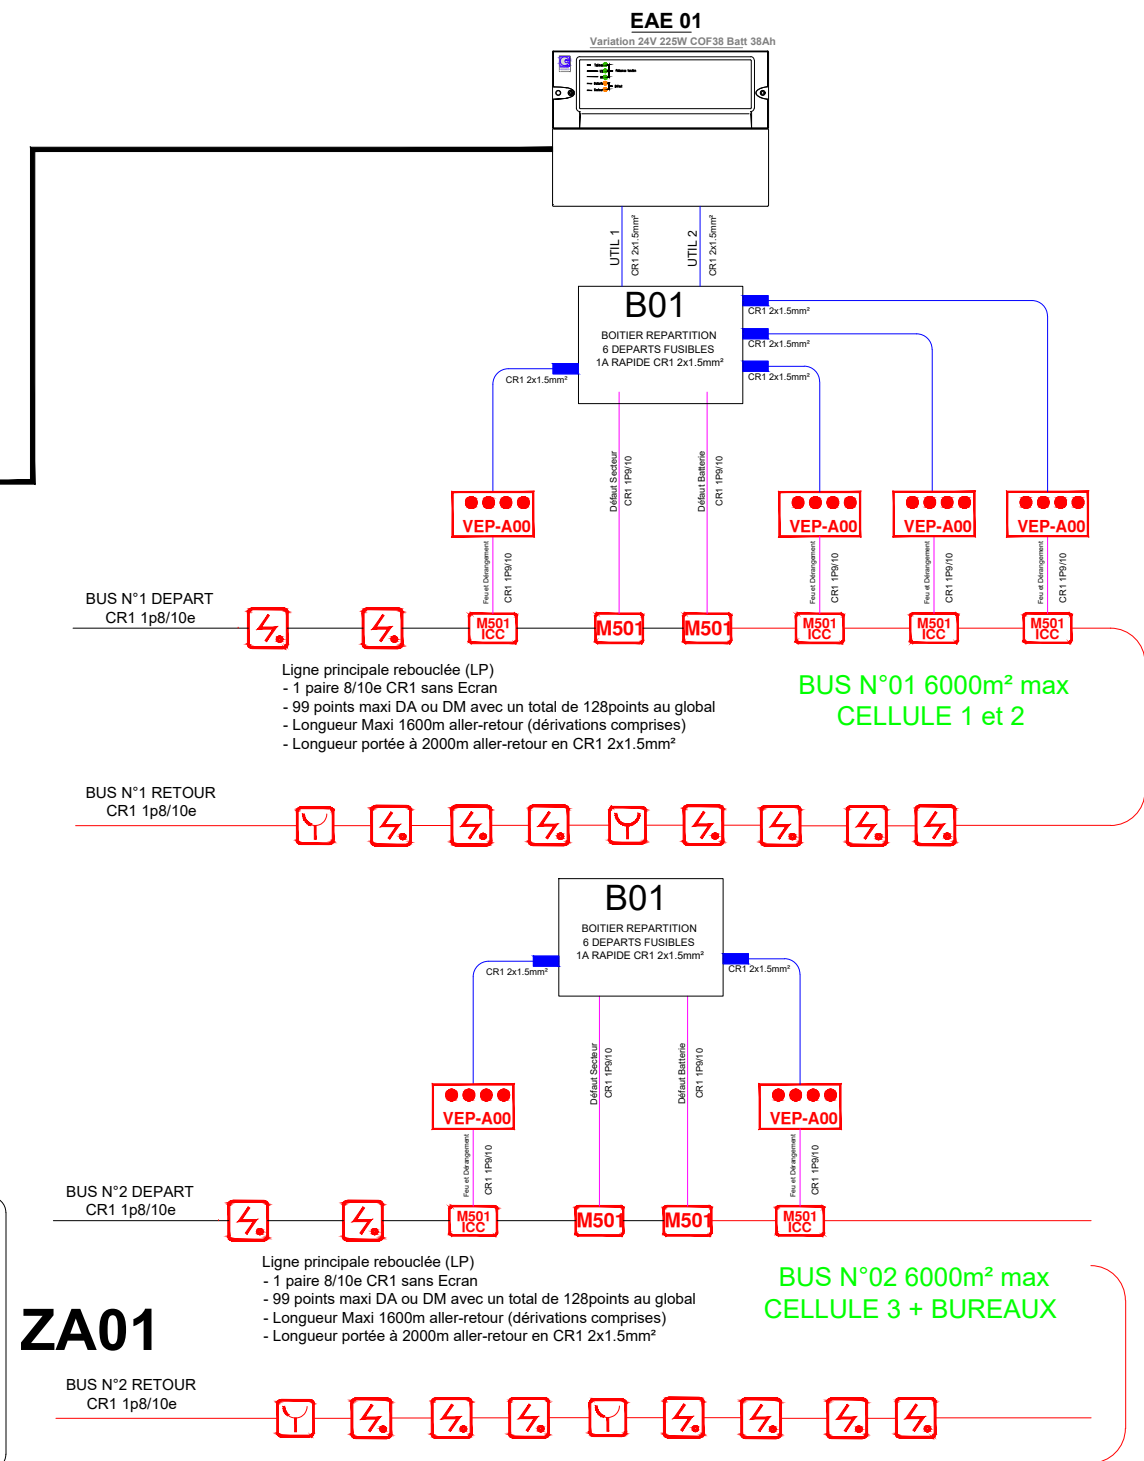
EAE 01
Variation 24V 225W COF38 Batt 38Ah

UTIL 1 CR1 2x1.5mm²
UTIL 2 CR1 2x1.5mm²

B01
BOITIER REPARTITION
6 DEPARTS FUSIBLES
1A RAPIDE CR1 2x1.5mm²

CR1 2x1.5mm²
CR1 2x1.5mm²
CR1 2x1.5mm²
CR1 2x1.5mm²

Défaut Secteur CR1 1P9/10
Défaut Batterie CR1 1P9/10

VEP-A00
VEP-A00
VEP-A00
VEP-A00

Feu et Dérangement CR1 1P9/10
Feu et Dérangement CR1 1P9/10
Feu et Dérangement CR1 1P9/10
Feu et Dérangement CR1 1P9/10

BUS N°1 DEPART
CR1 1p8/10e

M501 ICC
M501
M501
M501 ICC
M501 ICC
M501 ICC

Ligne principale rebouclée (LP)
- 1 paire 8/10e CR1 sans Ecran
- 99 points maxi DA ou DM avec un total de 128points au global
- Longueur Maxi 1600m aller-retour (dérivations comprises)
- Longueur portée à 2000m aller-retour en CR1 2x1.5mm²

BUS N°01 6000m² max
CELLULE 1 et 2

BUS N°1 RETOUR
CR1 1p8/10e

B01
BOITIER REPARTITION
6 DEPARTS FUSIBLES
1A RAPIDE CR1 2x1.5mm²

CR1 2x1.5mm²
CR1 2x1.5mm²

Défaut Secteur CR1 1P9/10
Défaut Batterie CR1 1P9/10

VEP-A00
VEP-A00

Feu et Dérangement CR1 1P9/10
Feu et Dérangement CR1 1P9/10

BUS N°2 DEPART
CR1 1p8/10e

M501 ICC
M501
M501
M501 ICC

Ligne principale rebouclée (LP)
- 1 paire 8/10e CR1 sans Ecran
- 99 points maxi DA ou DM avec un total de 128points au global
- Longueur Maxi 1600m aller-retour (dérivations comprises)
- Longueur portée à 2000m aller-retour en CR1 2x1.5mm²

BUS N°02 6000m² max
CELLULE 3 + BUREAUX

ZA01

BUS N°2 RETOUR
CR1 1p8/10e